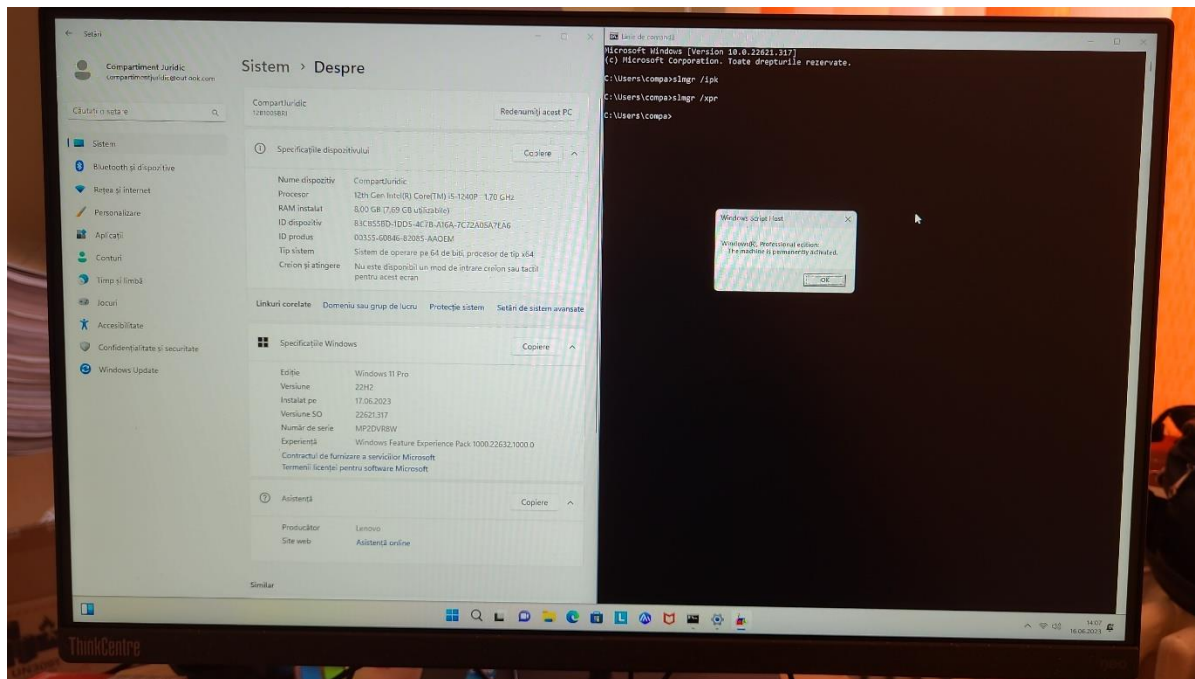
Setări

Compartiment Juridic
compartimentjuridic@outlook.com

Căutați o setare

Sistem
Bluetooth și dispozitive
Rețea și internet
Personalizare
Aplicații
Conturi
Timp și limbă
Jocuri
Accesibilitate
Confidențialitate și securitate
Windows Update

Sistem › Despre

CompartJuridic
12B1005BB1
Redenumiți acest PC

Specificațiile dispozitivului
Copiere

| | |
|---|---|
| Nume dispozitiv | CompartJuridic |
| Procesor | 12th Gen Intel(R) Core(TM) i5-1240P 1.70 GHz |
| RAM instalat | 8,00 GB (7,69 GB utilizabil) |
| ID dispozitiv | 83C8558D-1DD5-4C7B-A16A-7C72A0BA7EA6 |
| ID produs | 00355-60846-82085-AAOEM |
| Tip sistem | Sistem de operare pe 64 de biți, procesor de tip x64 |
| Creion și atingere | Nu este disponibil un mod de intrare creion sau tactil pentru acest ecran |

Linkuri corelate Domeniu sau grup de lucru Protecție sistem Setări de sistem avansate

Specificațiile Windows
Copiere

| | |
|---|---|
| Ediție | Windows 11 Pro |
| Versiune | 22H2 |
| Instalat pe | 17.06.2023 |
| Versiune SO | 22621.317 |
| Număr de serie | MP2DVR8W |
| Experiență | Windows Feature Experience Pack 1000.22632.1000.0 |

Contractul de furnizare a serviciilor Microsoft
Termenii licenței pentru software Microsoft

Asistență
Copiere

| | |
|---|---|
| Producător | Lenovo |
| Site web | Asistență online |

Similar

Linie de comandă
Microsoft Windows [Version 10.0.22621.317]
(c) Microsoft Corporation. Toate drepturile rezervate.

C:\Users\compa>slmgr /ipk

C:\Users\compa>slmgr /xpr

C:\Users\compa>

Windows Script Host
Windows(R), Professional edition:
The machine is permanently activated.
OK

14:07
16.06.2023

ThinkCentre